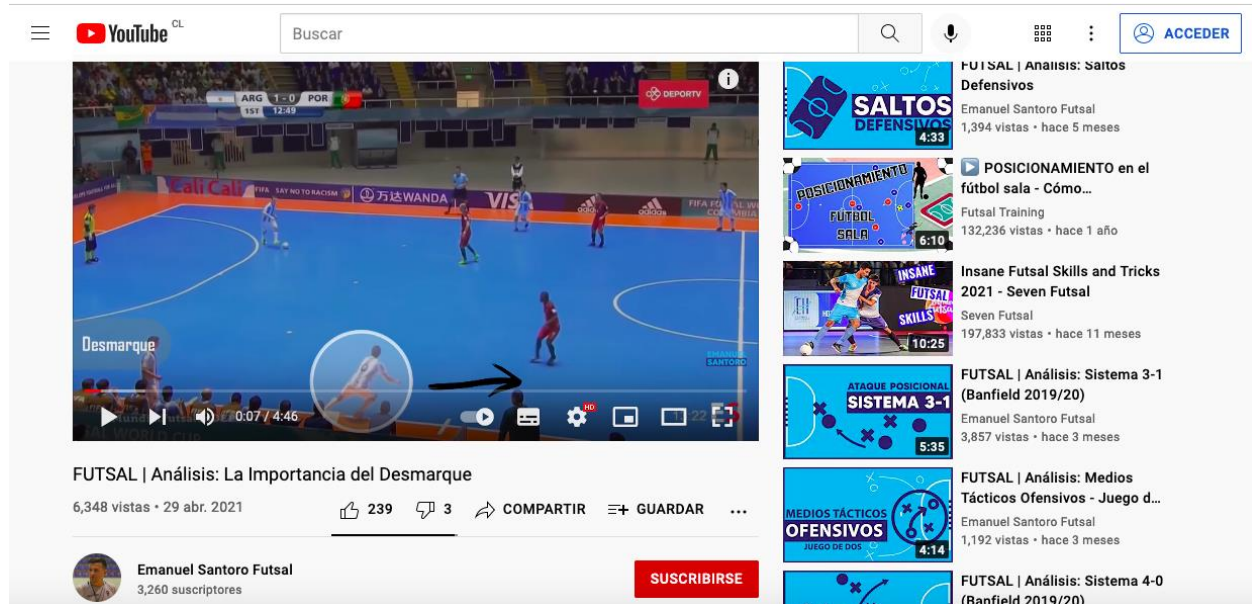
YouTube CL
Buscar
ACCEDER

ARG 1-0 POR
15' 12:49
DEPORTV
FIFA SAY NO TO RACISM
万达WANDA
adidas
Desmarque
SANTORO
0:07 / 4:46

FUTSAL | Análisis: La Importancia del Desmarque
6,348 vistas • 29 abr. 2021
239
3
COMPARTIR
GUARDAR
...
Emanuel Santoro Futsal
3,260 suscriptores
SUSCRIBIRSE

SALTOS DEFENSIVOS
4:33
FUTSAL | Análisis: Saltos Defensivos
Emanuel Santoro Futsal
1,394 vistas • hace 5 meses

POSICIONAMIENTO FÚTBOL SALA
6:10
POSICIONAMIENTO en el fútbol sala - Cómo...
Futsal Training
132,236 vistas • hace 1 año

INSANE FUTSAL SKILLS
10:25
Insane Futsal Skills and Tricks 2021 - Seven Futsal
Seven Futsal
197,833 vistas • hace 11 meses

ATAQUE POSICIONAL SISTEMA 3-1
5:35
FUTSAL | Análisis: Sistema 3-1 (Banfield 2019/20)
Emanuel Santoro Futsal
3,857 vistas • hace 3 meses

MEDIOS TÁCTICOS OFENSIVOS JUEGO DE DOS
4:14
FUTSAL | Análisis: Medios Tácticos Ofensivos - Juego d...
Emanuel Santoro Futsal
1,192 vistas • hace 3 meses

FUTSAL | Análisis: Sistema 4-0 (Banfield 2019/20)